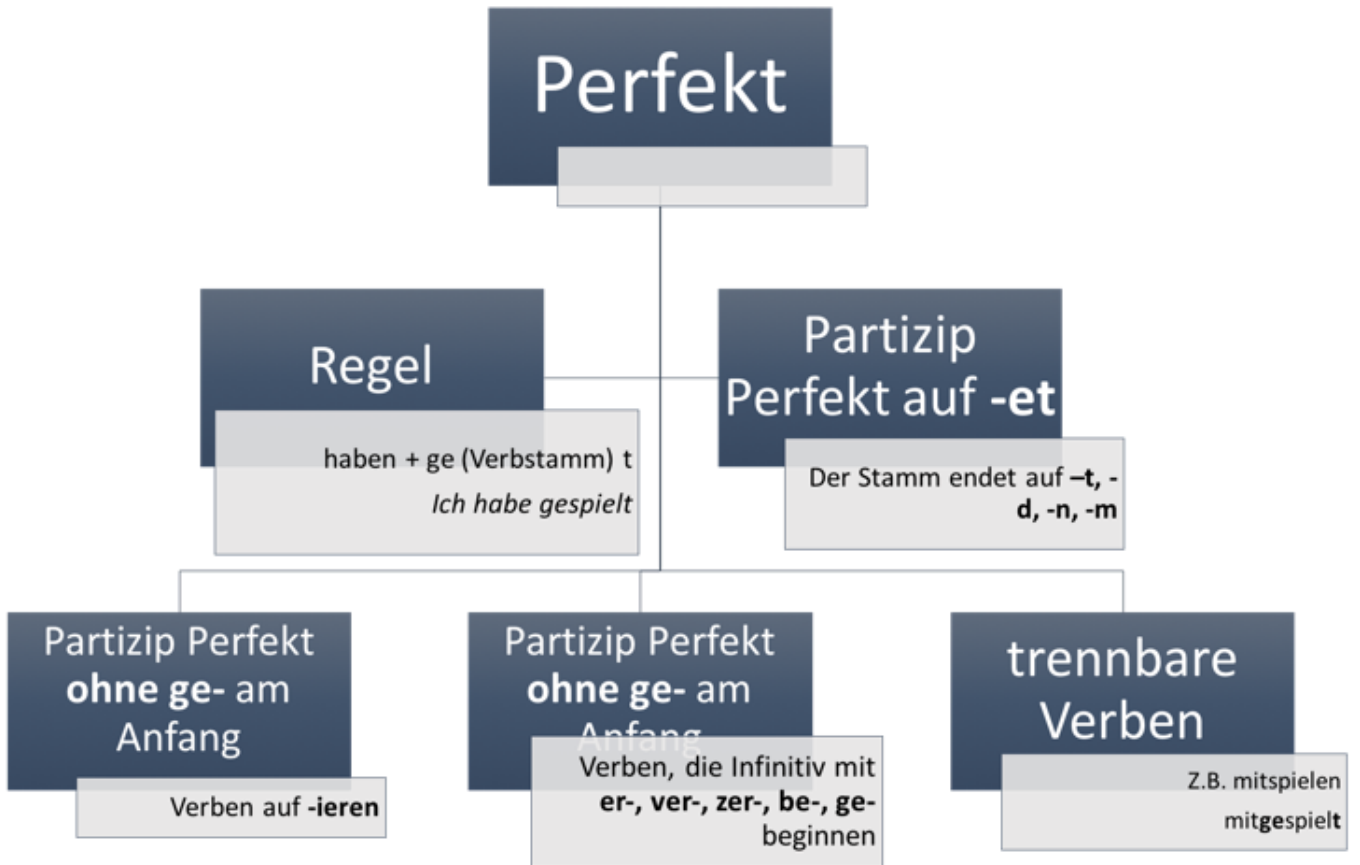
Perfekt

Regel

haben + ge (Verbstamm) t

*Ich habe gespielt*

Partizip Perfekt auf **-et**

Der Stamm endet auf **–t, -d, -n, -m**

Partizip Perfekt **ohne ge-** am Anfang

Verben auf **-ieren**

Partizip Perfekt **ohne ge-** am Anfang

Verben, die Infinitiv mit **er-, ver-, zer-, be-, ge-** beginnen

trennbare Verben

Z.B. mitspielen

mit**ge**spiel**t**